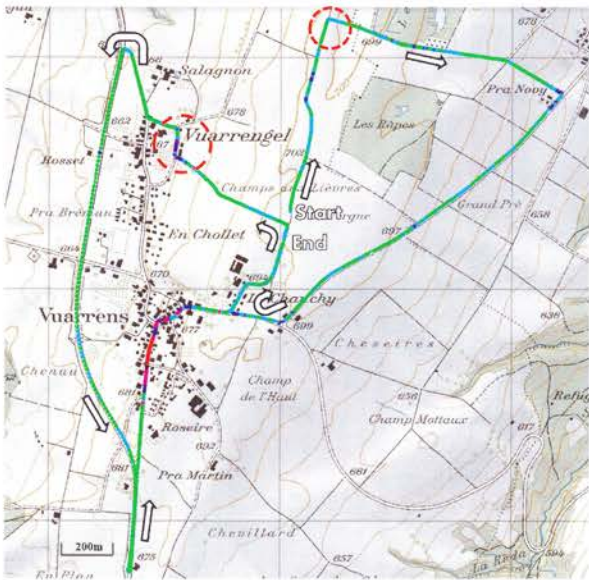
Salagnon
678
662
Vuarrengel
677
Rosset
702
Champs des Lièvres
Start
Pra Brémau
End
En Chollet
664
670
Vuarrens
677
699
Chesaires
Chenau
Champ de l'Haut
Champ Mottaux
Roseire
692
Pra Martin
681
Chevillard
200m
675
657
En Plan
699
Les Râpes
Pra Novy
Grand Pré
697
658
638
617
Refu
La Rèda